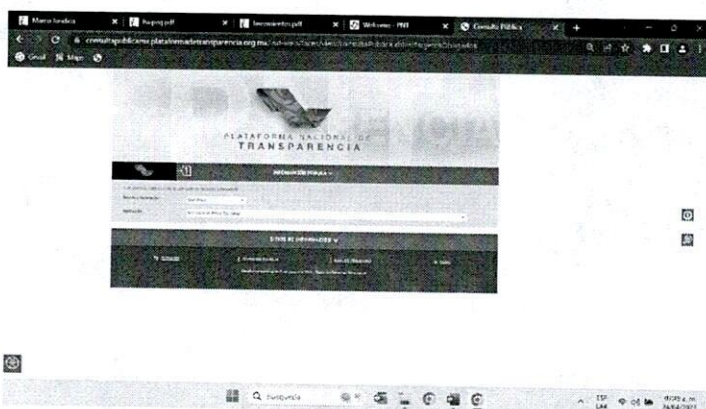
Marco Jurídico | Buzon.pdf | lineamientos.pdf | Welcome - PNT | Consulta Pública

consultapublicamx.plataformadetransparencia.org.mx/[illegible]

Gmail Maps

PLATAFORMA NACIONAL DE
TRANSPARENCIA

INFORMACIÓN PÚBLICA

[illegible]

SITIOS DE INTERÉS

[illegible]

Búsqueda

ESP LAA

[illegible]